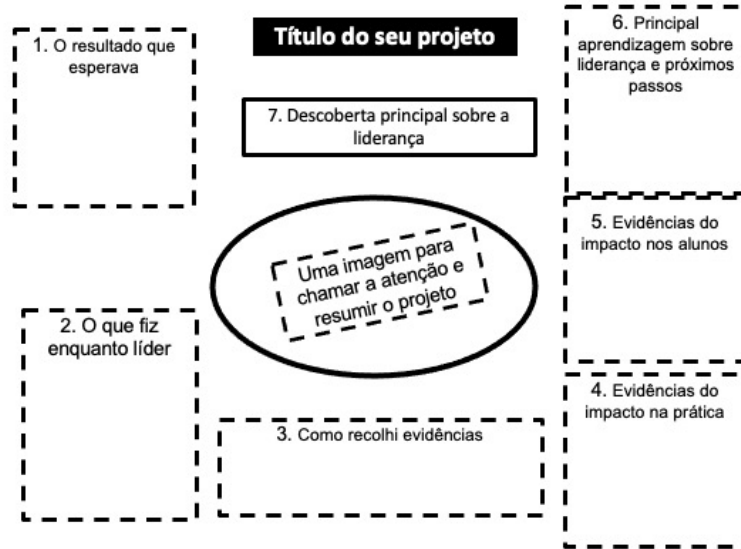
Título do seu projeto

1. O resultado que esperava

6. Principal aprendizagem sobre liderança e próximos passos

7. Descoberta principal sobre a liderança

Uma imagem para chamar a atenção e resumir o projeto

5. Evidências do impacto nos alunos

2. O que fiz enquanto líder

4. Evidências do impacto na prática

3. Como recolhi evidências